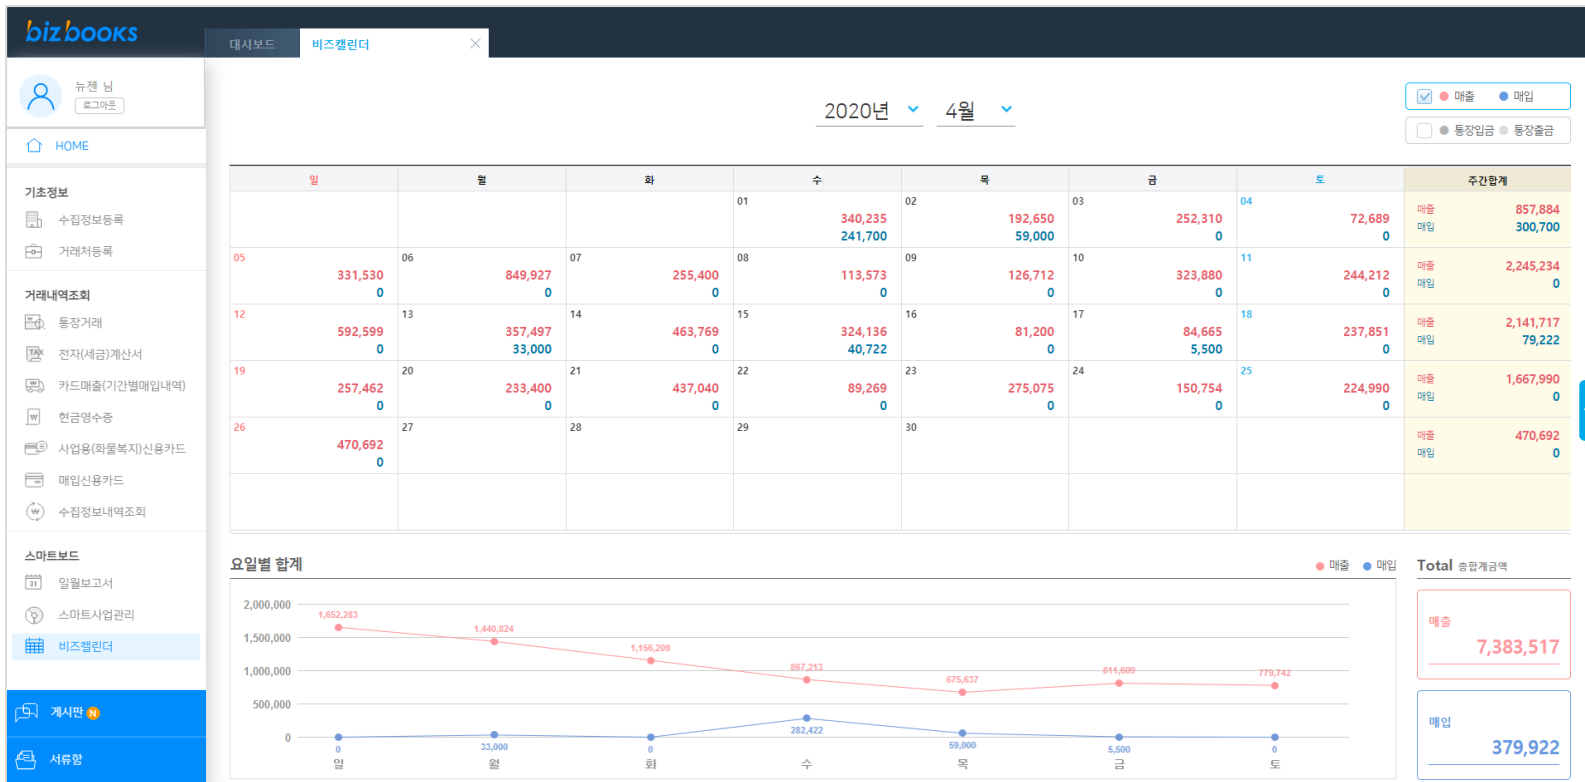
bizbooks

대시보드 비즈캘린더

뉴젠 님
로그아웃

HOME

기초정보
수집정보등록
거래처등록

거래내역조회
통장거래
전자(세금)계산서
카드매출(기간별매입내역)
현금영수증
사업용(화물복지)신용카드
매입신용카드
수집정보내역조회

스마트보드
일월보고서
스마트사업관리
비즈캘린더

게시판 N
서류함

2020년 4월

매출 매입
통장입금 통장출금

| 일 | 월 | 화 | 수 | 목 | 금 | 토 | 주간합계 |
|---|---|---|---|---|---|---|---|
| | | | 01 340,235 241,700 | 02 192,650 59,000 | 03 252,310 0 | 04 72,689 0 | 매출 857,884 매입 300,700 |
| 05 331,530 0 | 06 849,927 0 | 07 255,400 0 | 08 113,573 0 | 09 126,712 0 | 10 323,880 0 | 11 244,212 0 | 매출 2,245,234 매입 0 |
| 12 592,599 0 | 13 357,497 33,000 | 14 463,769 0 | 15 324,136 40,722 | 16 81,200 0 | 17 84,665 5,500 | 18 237,851 0 | 매출 2,141,717 매입 79,222 |
| 19 257,462 0 | 20 233,400 0 | 21 437,040 0 | 22 89,269 0 | 23 275,075 0 | 24 150,754 0 | 25 224,990 0 | 매출 1,667,990 매입 0 |
| 26 470,692 0 | 27 | 28 | 29 | 30 | | | 매출 470,692 매입 0 |

요일별 합계
매출 매입

2,000,000
1,500,000
1,000,000
500,000
0

1,652,283 1,440,824 1,156,209 867,213 675,637 811,609 779,742
0 33,000 0 282,422 59,000 5,500 0
일 월 화 수 목 금 토

Total 총합계금액
매출
7,383,517
매입
379,922